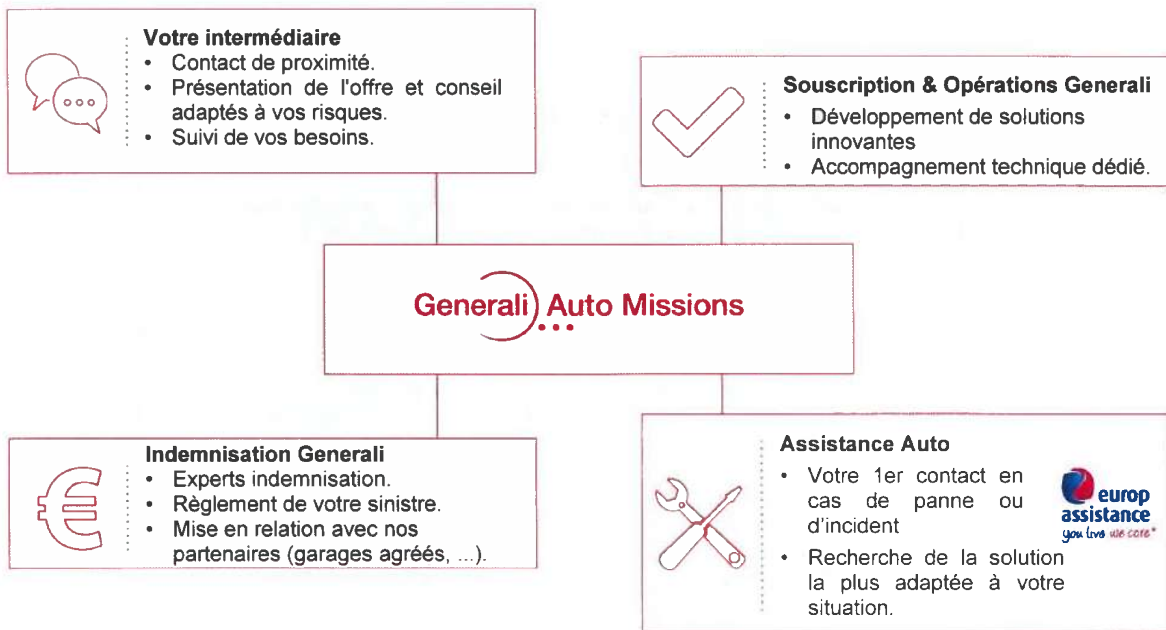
**Votre intermédiaire**
- Contact de proximité.
- Présentation de l'offre et conseil adaptés à vos risques.
- Suivi de vos besoins.

**Souscription & Opérations Generali**
- Développement de solutions innovantes
- Accompagnement technique dédié.

Generali Auto Missions

**Indemnisation Generali**
- Experts indemnisation.
- Règlement de votre sinistre.
- Mise en relation avec nos partenaires (garages agréés, ...).

**Assistance Auto**
- Votre 1er contact en cas de panne ou d'incident
- Recherche de la solution la plus adaptée à votre situation.

europ assistance
you live we care®